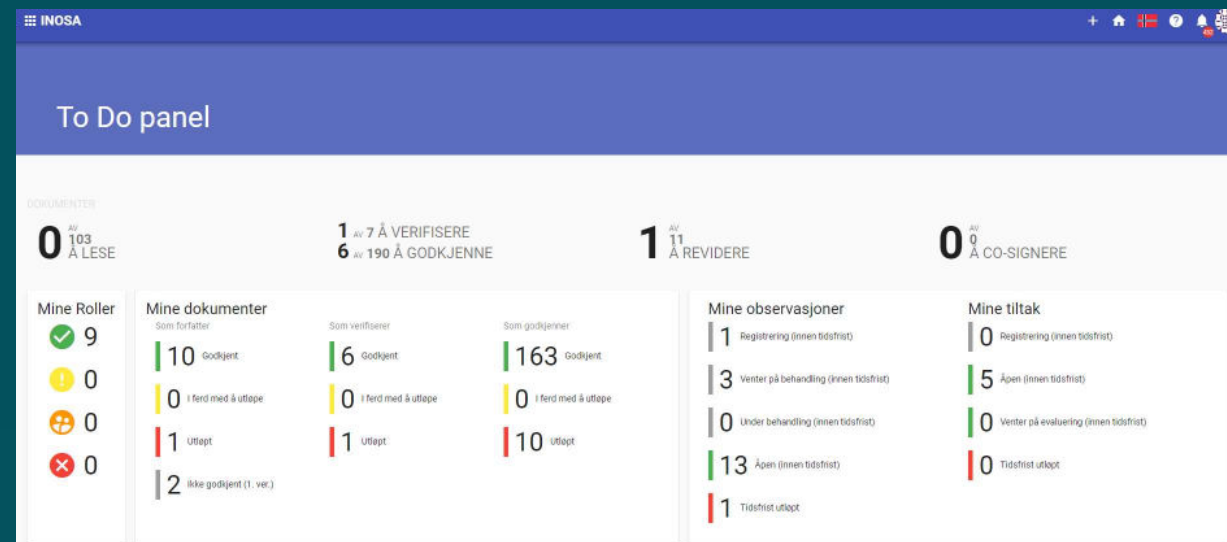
INOSA

+

To Do panel

DOKUMENTER

0 AV 103 Å LESE

1 AV 7 Å VERIFISERE
6 AV 190 Å GODKJENNE

1 AV 11 Å REVIDERE

0 AV 0 Å CO-SIGNERE

Mine Roller
9
0
0
0

Mine dokumenter

Som forfatter
10 Godkjent
0 I ferd med å utløpe
1 Utløpt
2 Ikke godkjent (1. ver.)

Som verifiserer
6 Godkjent
0 I ferd med å utløpe
1 Utløpt

Som godkjenner
163 Godkjent
0 I ferd med å utløpe
10 Utløpt

Mine observasjoner
1 Registrering (innen tidsfrist)
3 Venter på behandling (innen tidsfrist)
0 Under behandling (innen tidsfrist)
13 Åpen (innen tidsfrist)
1 Tidsfrist utløpt

Mine tiltak
0 Registrering (innen tidsfrist)
5 Åpen (innen tidsfrist)
0 Venter på evaluering (innen tidsfrist)
0 Tidsfrist utløpt